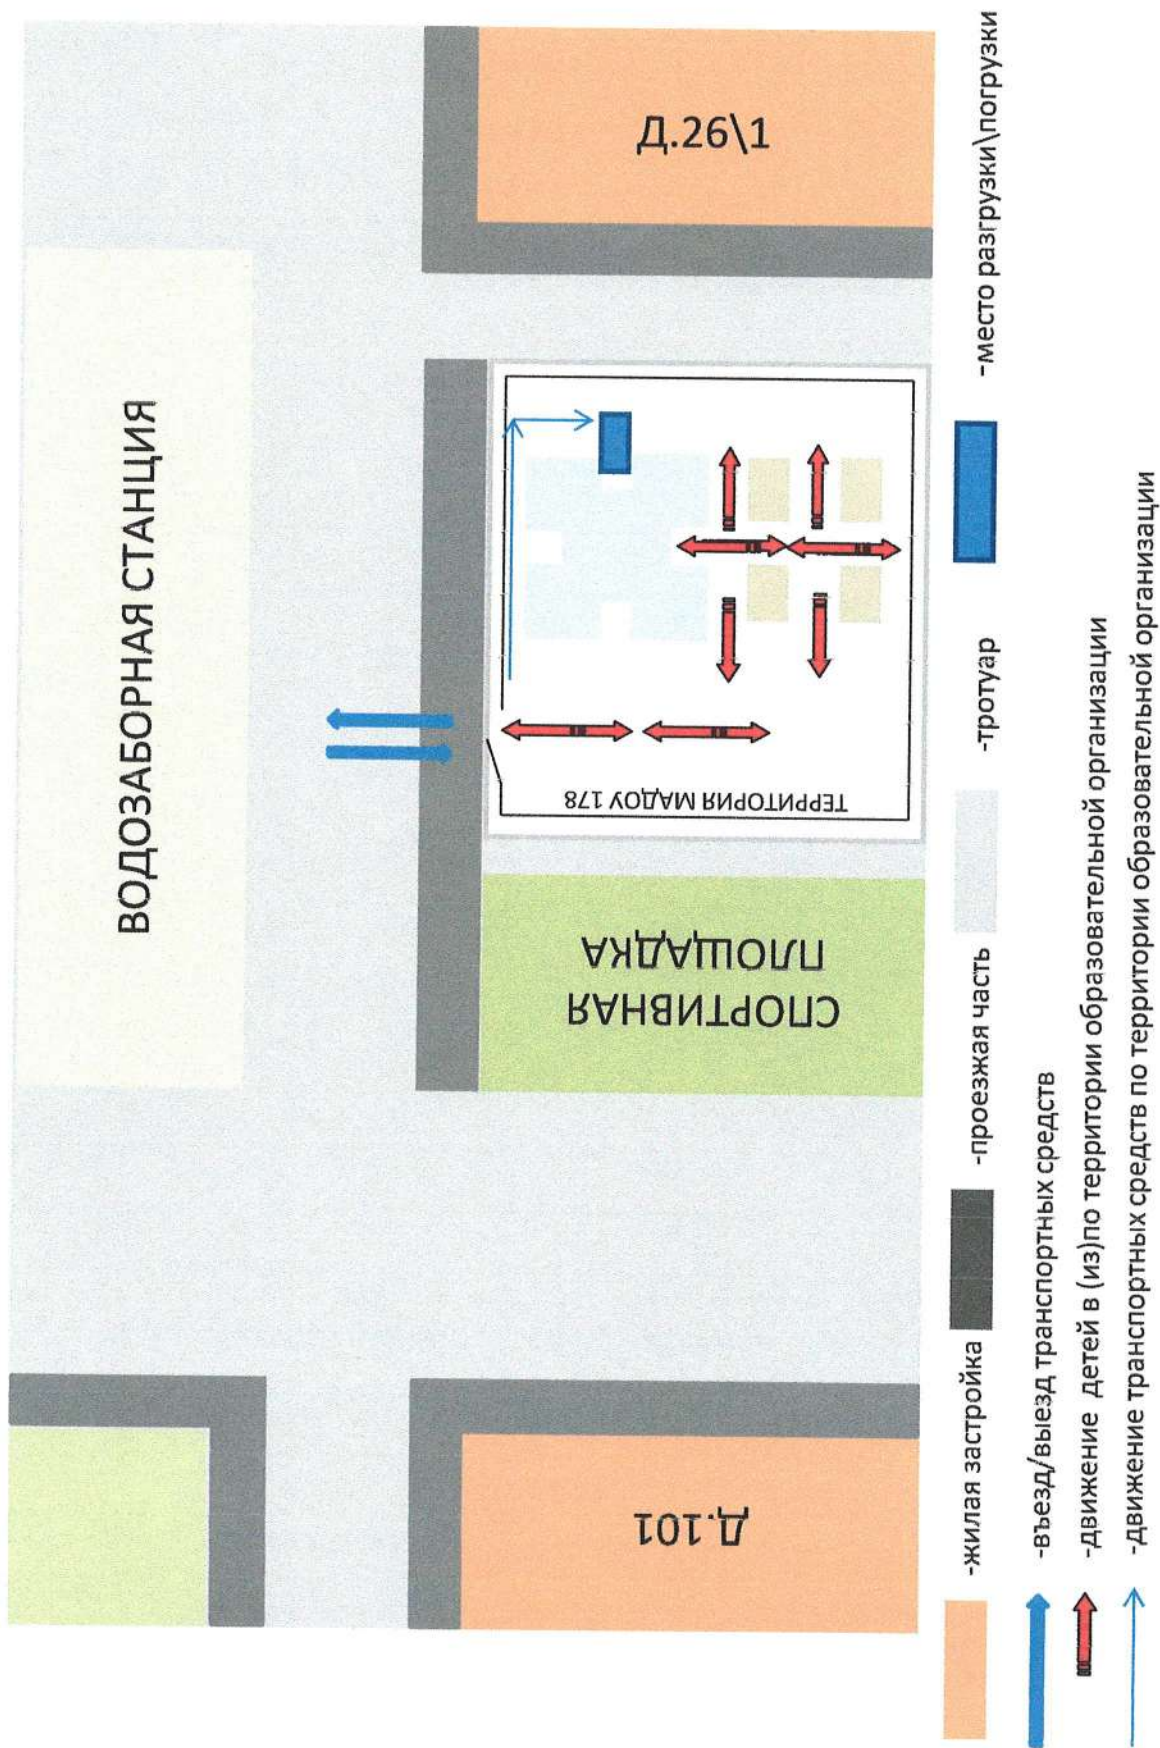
Д.26\1

ВОДОЗАБОРНАЯ СТАНЦИЯ

ТЕРРИТОРИЯ МАДОУ 178

СПОРТИВНАЯ ПЛОЩАДКА

Д.101

-жилая застройка
-проезжая часть
-тротуар
-место разгрузки\погрузки
-въезд/выезд транспортных средств
-движение детей в (из)по территории образовательной организации
-движение транспортных средств по территории образовательной организации